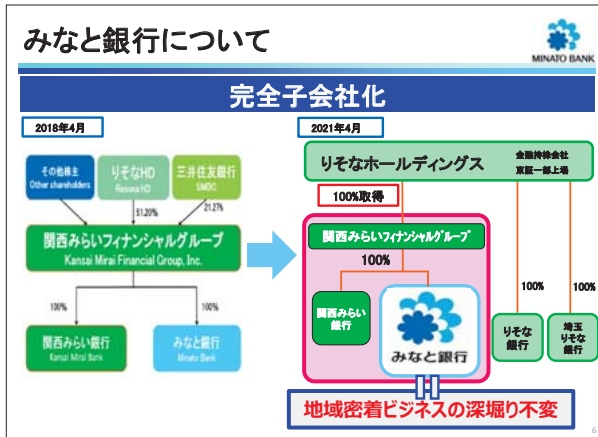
みなと銀行について

MINATO BANK

完全子会社化

2018年4月

その他株主
Other shareholders

りそなHD
Resona HD

三井住友銀行
SMBC

51.20%

21.27%

関西みらいフィナンシャルグループ
Kansai Mirai Financial Group, Inc.

100%

100%

関西みらい銀行
Kansai Mirai Bank

みなと銀行
Minato Bank

2021年4月

りそなホールディングス

金融持株会社
東証一部上場

100%取得

関西みらいフィナンシャルグループ

100%

関西みらい銀行

みなと銀行

100%

100%

りそな銀行

埼玉りそな銀行

地域密着ビジネスの深堀り不変

6